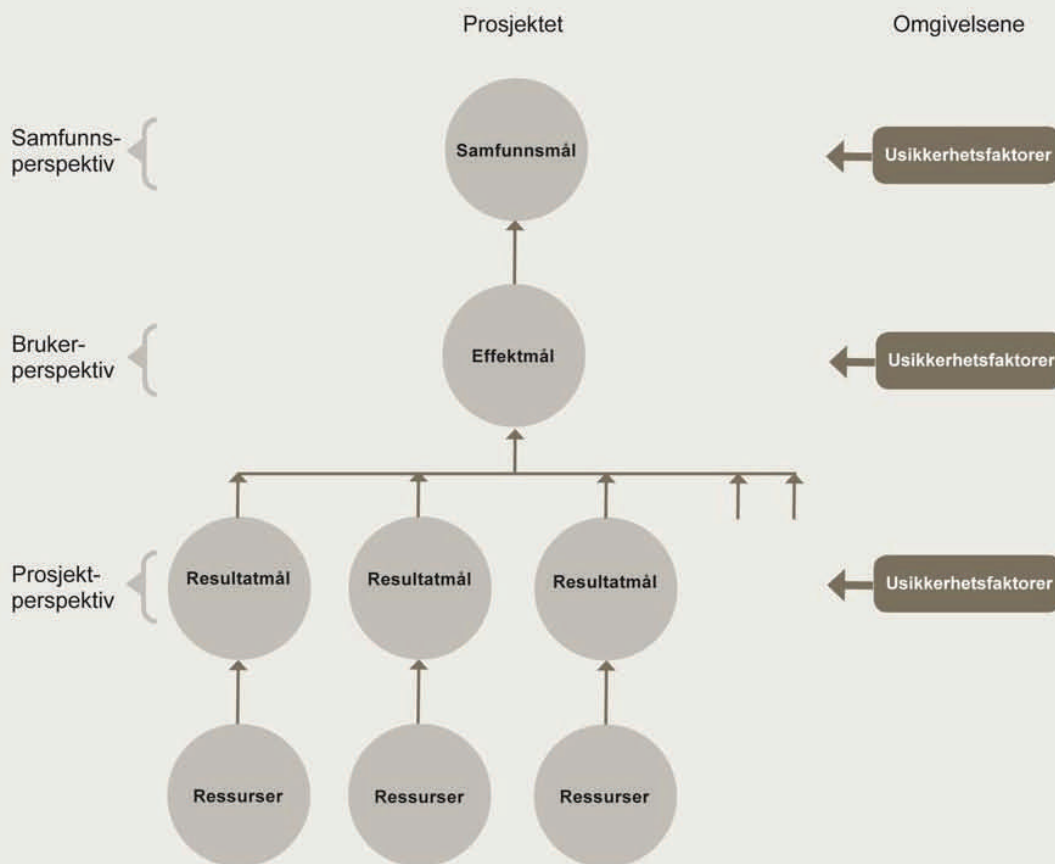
Prosjektet

Omgivelsene

Samfunns-perspektiv

Samfunnsmål

Usikkerhetsfaktorer

Bruker-perspektiv

Effektmål

Usikkerhetsfaktorer

Prosjekt-perspektiv

Resultatmål

Resultatmål

Resultatmål

Usikkerhetsfaktorer

Ressurser

Ressurser

Ressurser